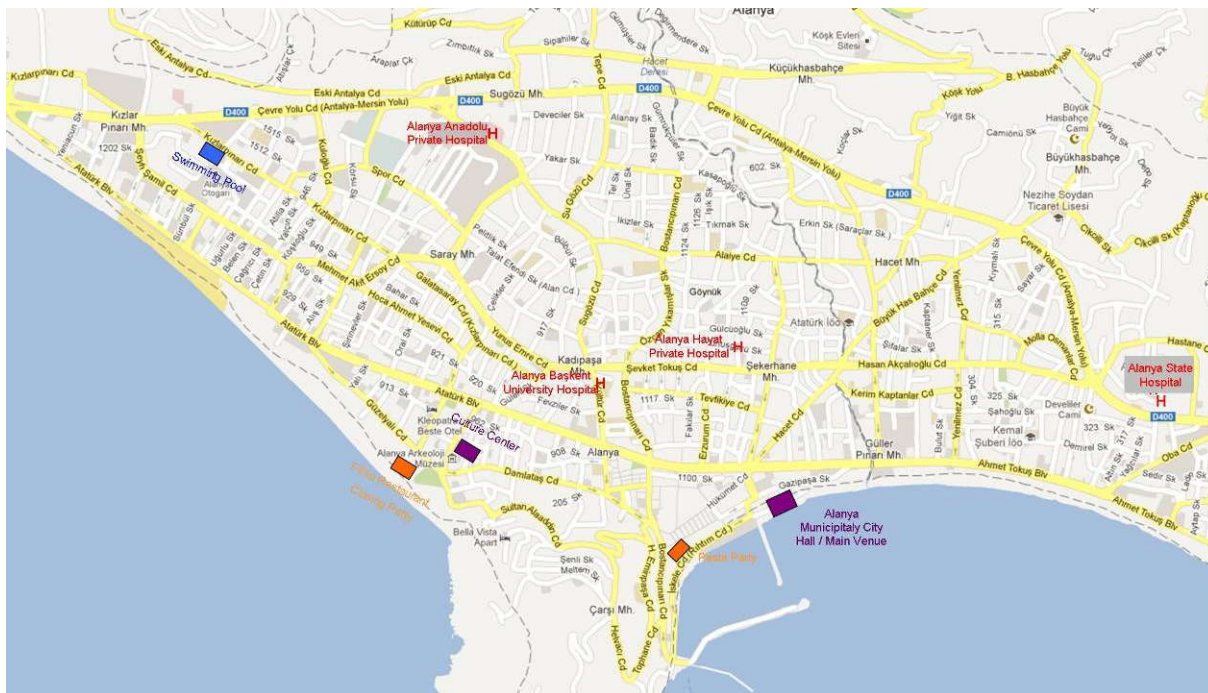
Alanya
Kültürüp Cd
Sipahiler Sk
Zımbıtlık Sk
Araplar Çk
Eski Antalya Cd
Kızlarpınarı Cd
Eski Antalya Cd
D400
Sugözü Mh.
D400
Çevre Yolu Cd (Antalya-Mersin Yolu)
Kızlar Pınarı Mh.
Küçükhasbahçe Mh.
Köşk Evleri Sitesi
Köşk Yolu
B. Hasbahçe Yolu
Çevre Yolu Cd (Antalya-Mersin Yolu)
Alanya Anadolu Private Hospital H
Deveciler Sk
Yiğit Sk
Camiönü Sk
Büyük Hasbahçe Cami
Büyükhasbahçe Mh.
Swimming Pool
Kızlarpınarı Cd
1515 Sk
1512 Sk
1202 Sk
Seyh Şamil Cd
Atatürk Blv
Alanya Otogarı
Spor Cd
Yakar Sk
Su Gözü Cd
Tel Sk
602. Sk
D400
Nezihe Soydan Ticaret Lisesi
Kızlarpınarı Cd
Saray Mh.
Kasapoğlu Sk
Tıkmak Sk
Erkin Sk (Saraçlar Sk.)
Hacet Mh
Çevre Yolu Cd (Antalya-Mersin Yolu)
Mehmet Akif Ersoy Cd
Talat Efendi Sk (Alan Cd.)
Bostancıpınarı Cd
Alaiye Cd
Çıkcıllı Sk
Hoca Ahmet Yesevi Cd
Galatasaray Cd
Yunus Emre Cd
Göynük
Büyük Has Bahçe Cd
Atatürk Blv
Atatürk ilöo
Alanya Hayat Private Hospital H
Molla Osmanlar Cd
Hastane
Kadıpaşa
Alanya Başkent University Hospital H
Şevket Tokuş Cd
Şekerhane Mh.
Hasan Akçalıoğlu Cd
Alanya State Hospital H
Atatürk Blv
Tevfikiye Cd
Kerim Kaptanlar Cd
D400
Culture Center
Kleopatra Beste Otel
Alanya Arkeoloji Müzesi
Erzurum Cd
Hacet Cd
Güller Pınarı Mh.
Ahmet Tokuş Blv
Alanya
Damlataş Cd
Flora Restaurant Closing Party
1100. Sk
Gazipaşa Sk
Alanya Municipitaly City Hall / Main Venue
Sultan Alaaddin Cd
Bella Vista Apart
İskele Cd (Rıhtım Cd.)
Beach Party
Şenli Sk
Meltem Sk
Çarşı Mh.
H Emripaşa Cd
Bostancıpınarı Cd
Ahmet Tokuş Blv
Oba Cd